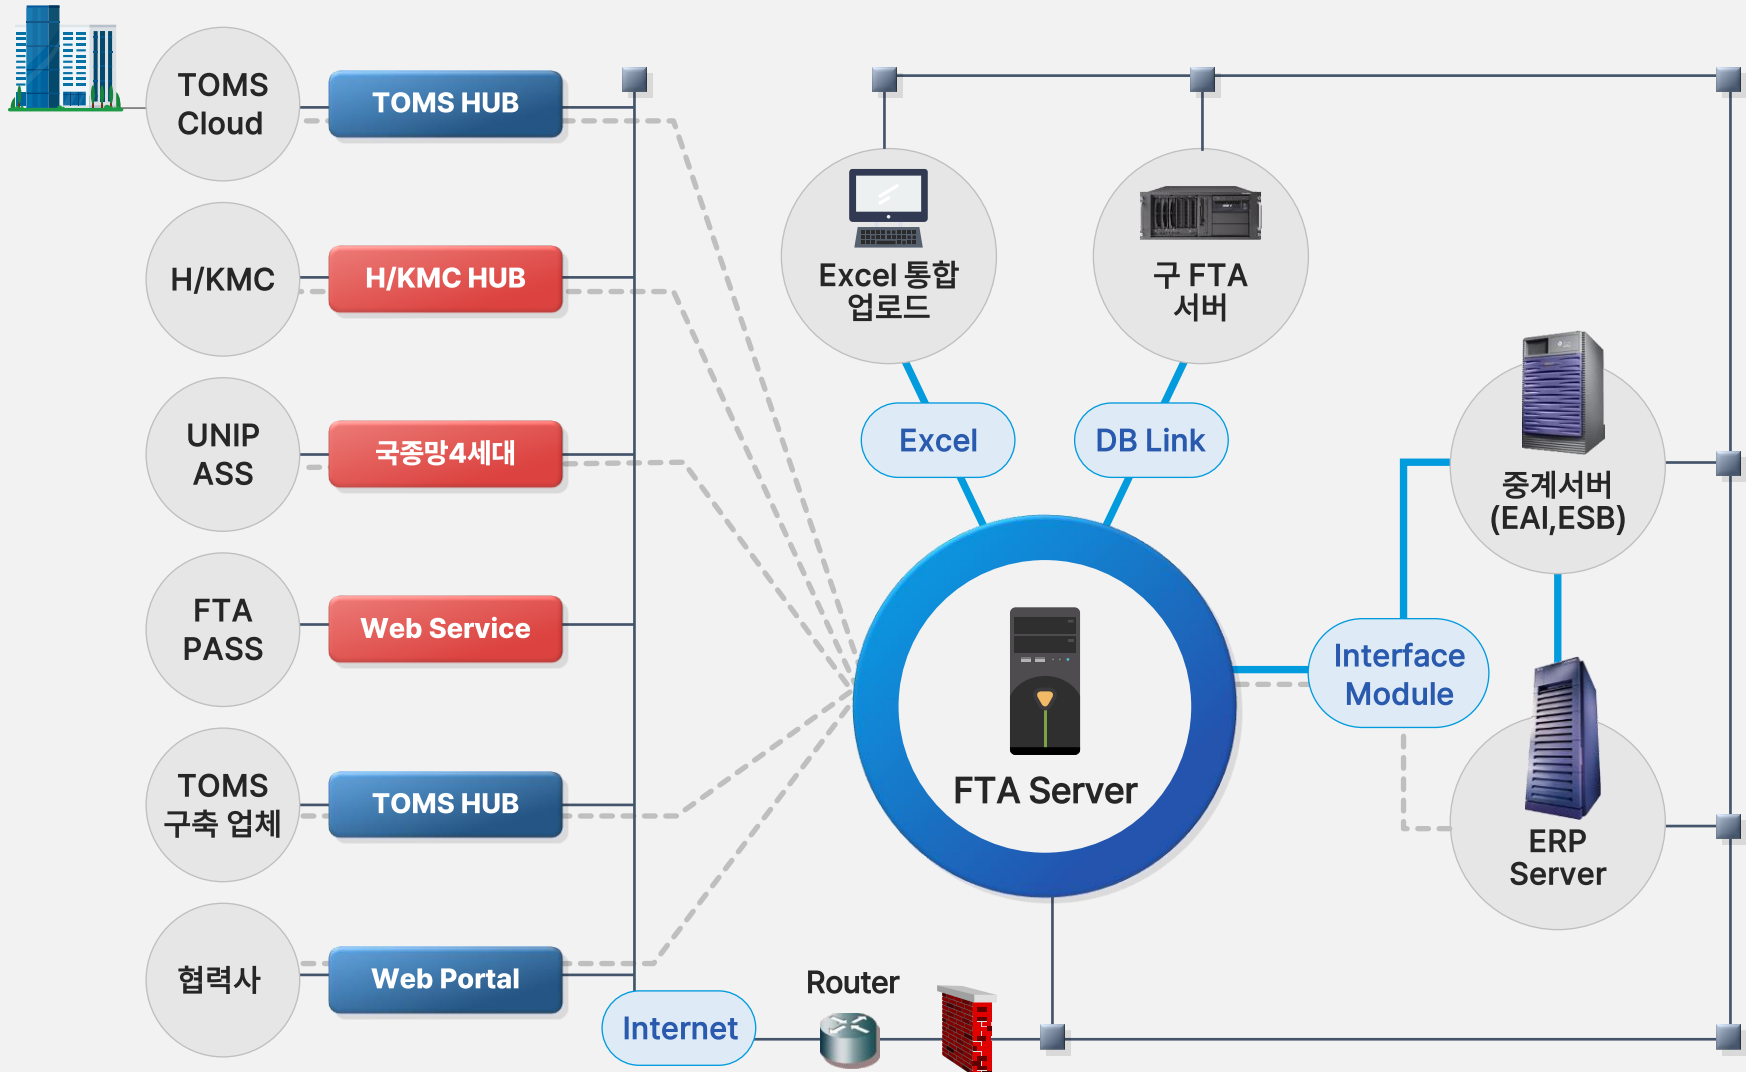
TOMS Cloud

TOMS HUB

H/KMC

H/KMC HUB

UNIP ASS

국종망4세대

FTA PASS

Web Service

TOMS 구축 업체

TOMS HUB

협력사

Web Portal

Excel 통합 업로드

구 FTA 서버

Excel

DB Link

중계서버 (EAI,ESB)

Interface Module

FTA Server

ERP Server

Internet

Router